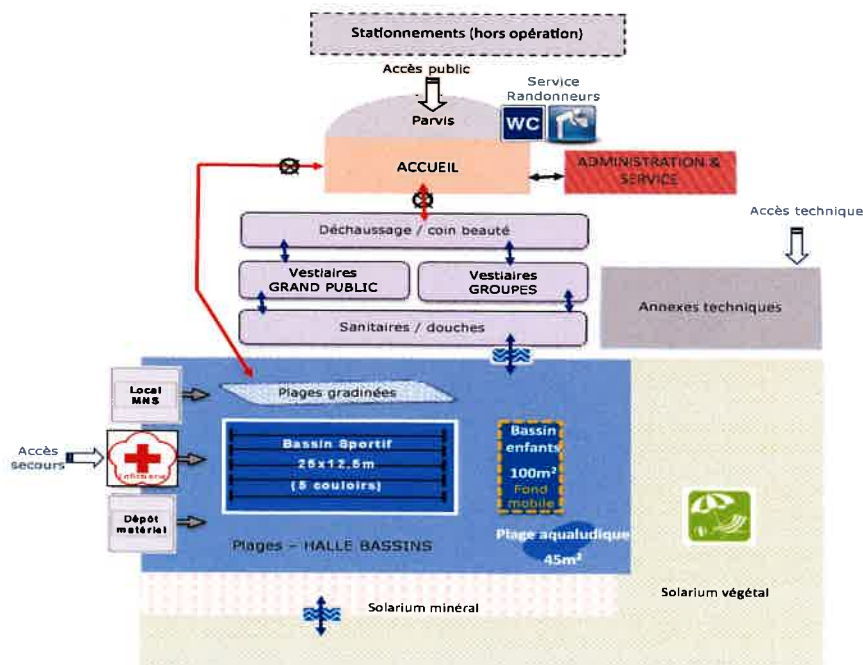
Stationnements (hors opération)

Accès public

Parvis

Service Randonneurs

WC

ACCUEIL

ADMINISTRATION & SERVICE

Accès technique

Déchaussage / coin beauté

Vestiaires GRAND PUBLIC

Vestiaires GROUPES

Annexes techniques

Sanitaires / douches

Local MNS

Plages gradinées

Accès secours

Infirmerie

Bassin Sportif
25x12,5m
(5 couloirs)

Bassin enfants
100m²
Fond mobile

Dépôt matériel

Plages – HALLE BASSINS

Plage aqualudique
45m²

Solarium minéral

Solarium végétal